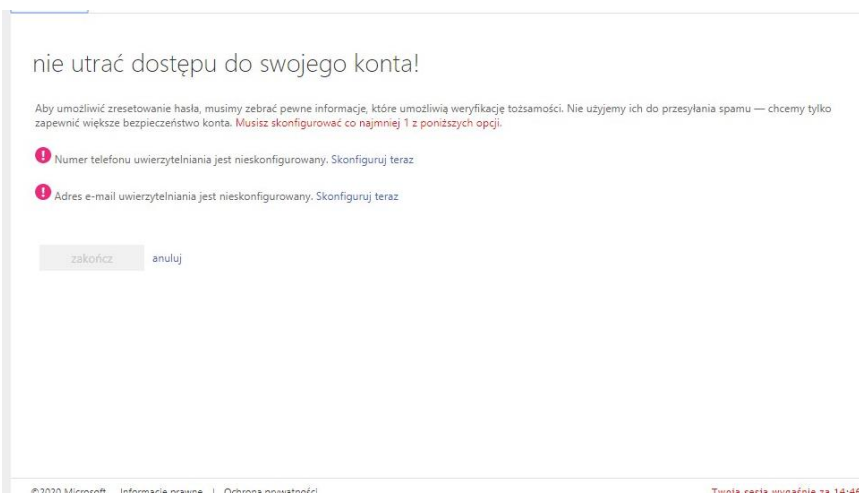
nie utrać dostępu do swojego konta!

Aby umożliwić zresetowanie hasła, musimy zebrać pewne informacje, które umożliwią weryfikację tożsamości. Nie użyjemy ich do przesyłania spamu — chcemy tylko zapewnić większe bezpieczeństwo konta. Musisz skonfigurować co najmniej 1 z poniższych opcji.

Numer telefonu uwierzytelniania jest nieskonfigurowany. Skonfiguruj teraz

Adres e-mail uwierzytelniania jest nieskonfigurowany. Skonfiguruj teraz

zakończ anuluj

©2020 Microsoft Informacje prawne | Ochrona prywatności

Twoja sesja wygaśnie za 14:4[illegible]